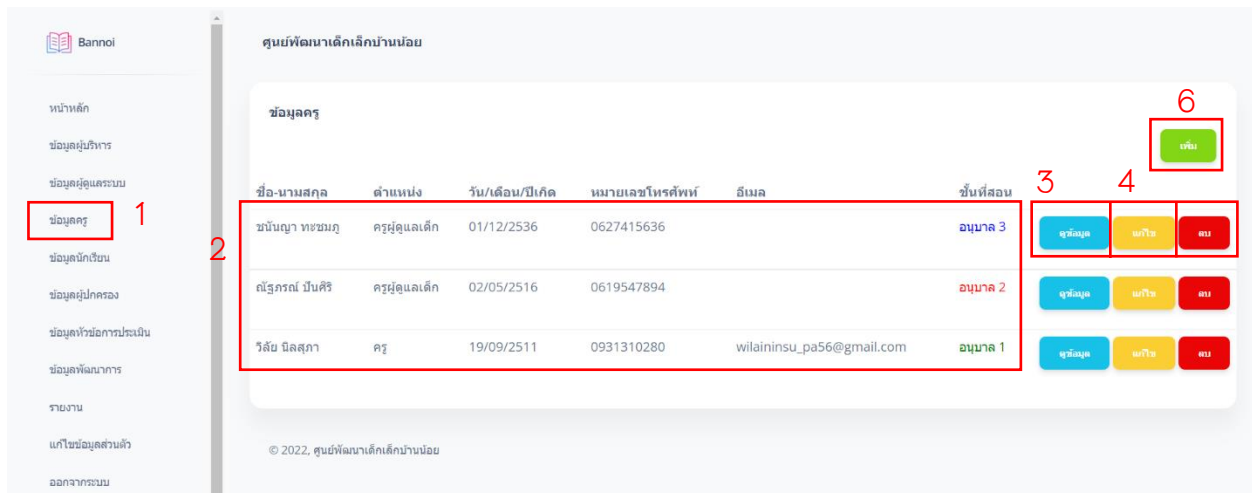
Bannoi

หน้าหลัก
ข้อมูลผู้บริหาร
ข้อมูลผู้ดูแลระบบ
ข้อมูลครู 1
ข้อมูลนักเรียน
ข้อมูลผู้ปกครอง
ข้อมูลหัวข้อการประเมิน
ข้อมูลพัฒนาการ
รายงาน
แก้ไขข้อมูลส่วนตัว
ออกจากระบบ

ศูนย์พัฒนาเด็กเล็กบ้านน้อย

ข้อมูลครู

6
เพิ่ม

2

| ชื่อ-นามสกุล | ตำแหน่ง | วัน/เดือน/ปีเกิด | หมายเลขโทรศัพท์ | อีเมล | ชั้นที่สอน | 3 | 4 | |
|---|---|---|---|---|---|---|---|---|
| ชนันญา ทะชมภู | ครูผู้ดูแลเด็ก | 01/12/2536 | 0627415636 | | อนุบาล 3 | ดูข้อมูล | แก้ไข | ลบ |
| ณัฐภรณ์ ปันศิริ | ครูผู้ดูแลเด็ก | 02/05/2516 | 0619547894 | | อนุบาล 2 | ดูข้อมูล | แก้ไข | ลบ |
| วิลัย นิลสุภา | ครู | 19/09/2511 | 0931310280 | wilaininsu_pa56@gmail.com | อนุบาล 1 | ดูข้อมูล | แก้ไข | ลบ |

© 2022, ศูนย์พัฒนาเด็กเล็กบ้านน้อย